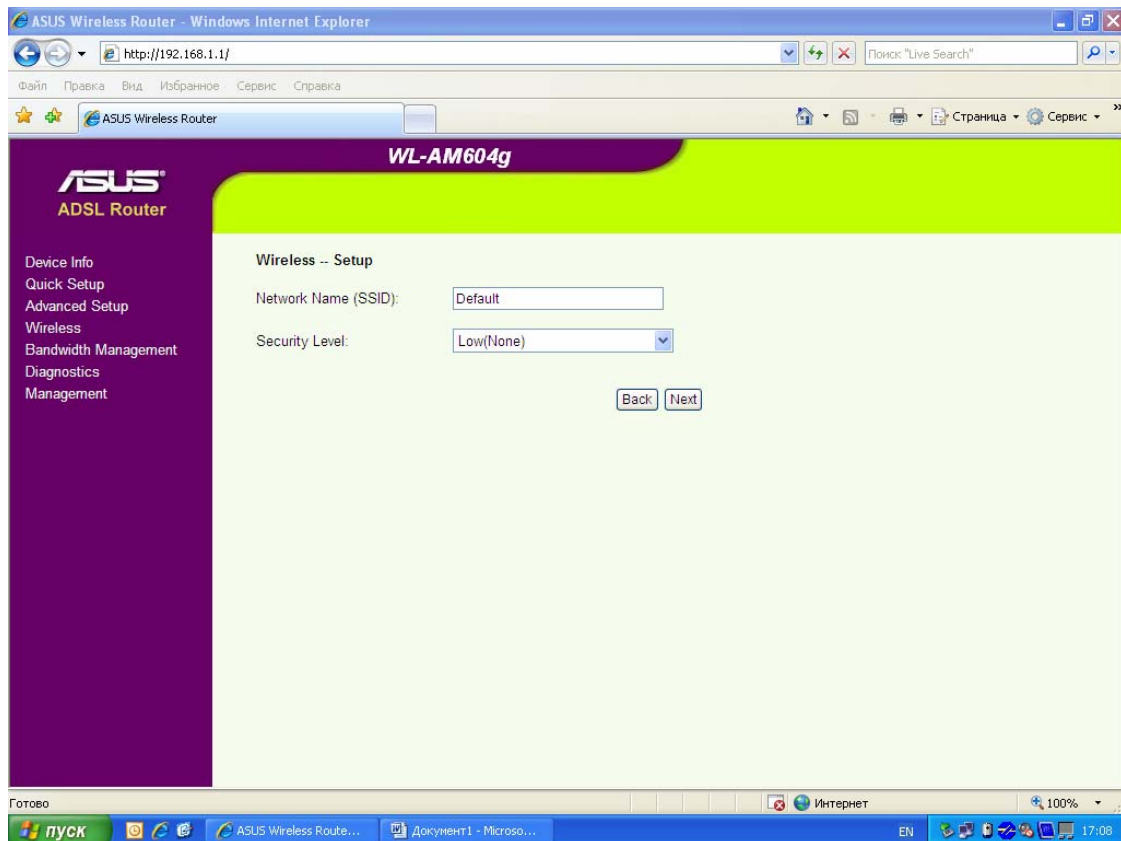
ASUS Wireless Router - Windows Internet Explorer

http://192.168.1.1/

Поиск "Live Search"

Файл Правка Вид Избранное Сервис Справка

ASUS Wireless Router

Страница Сервис

WL-AM604g

ASUS
ADSL Router

Device Info
Quick Setup
Advanced Setup
Wireless
Bandwidth Management
Diagnostics
Management

Wireless -- Setup

Network Name (SSID): Default

Security Level: Low(None)

Back Next

Готово

Интернет

100%

пуск

ASUS Wireless Route...

Документ1 - Microso...

EN

17:08